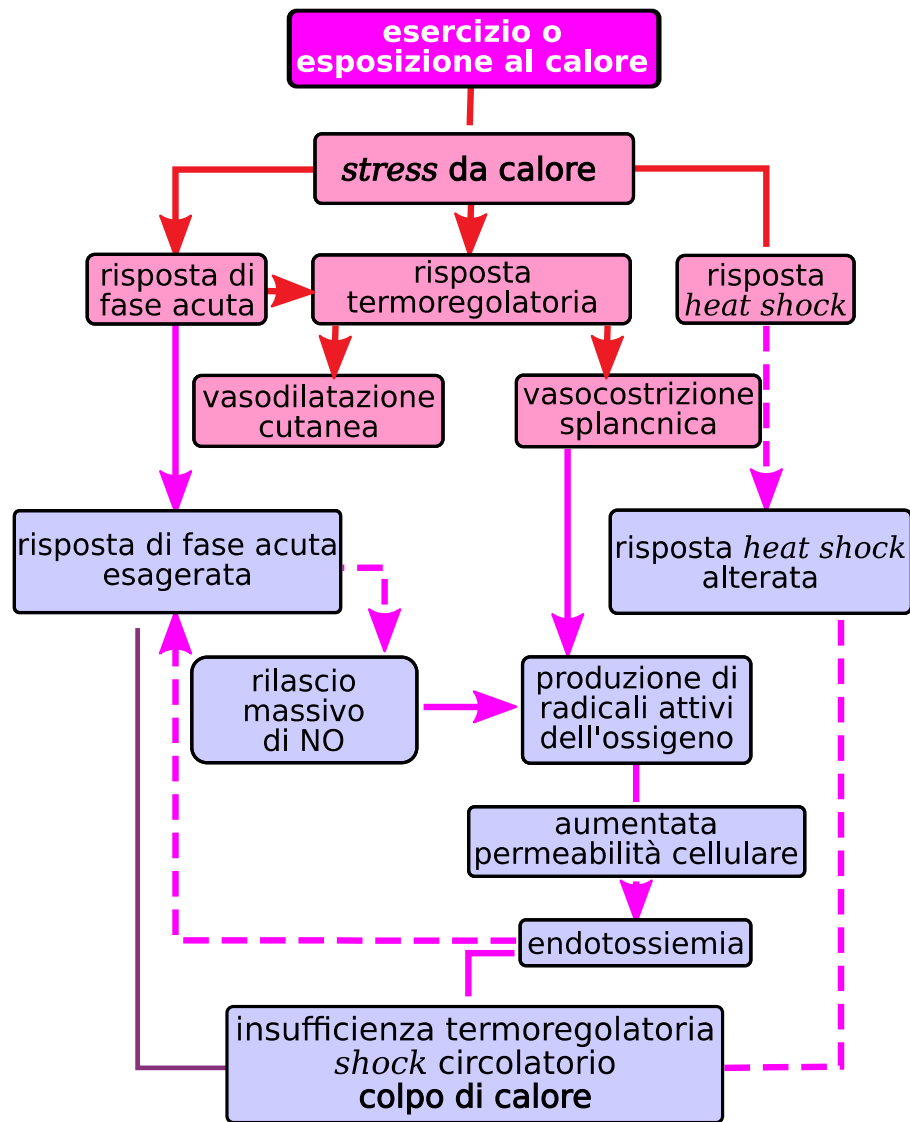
esercizio o esposizione al calore

*stress* da calore

risposta di fase acuta

risposta termoregolatoria

risposta *heat shock*

vasodilatazione cutanea

vasocostrizione splancnica

risposta di fase acuta esagerata

risposta *heat shock* alterata

rilascio massivo di NO

produzione di radicali attivi dell'ossigeno

aumentata permeabilità cellulare

endotossiemia

insufficienza termoregolatoria
*shock* circolatorio
**colpo di calore**